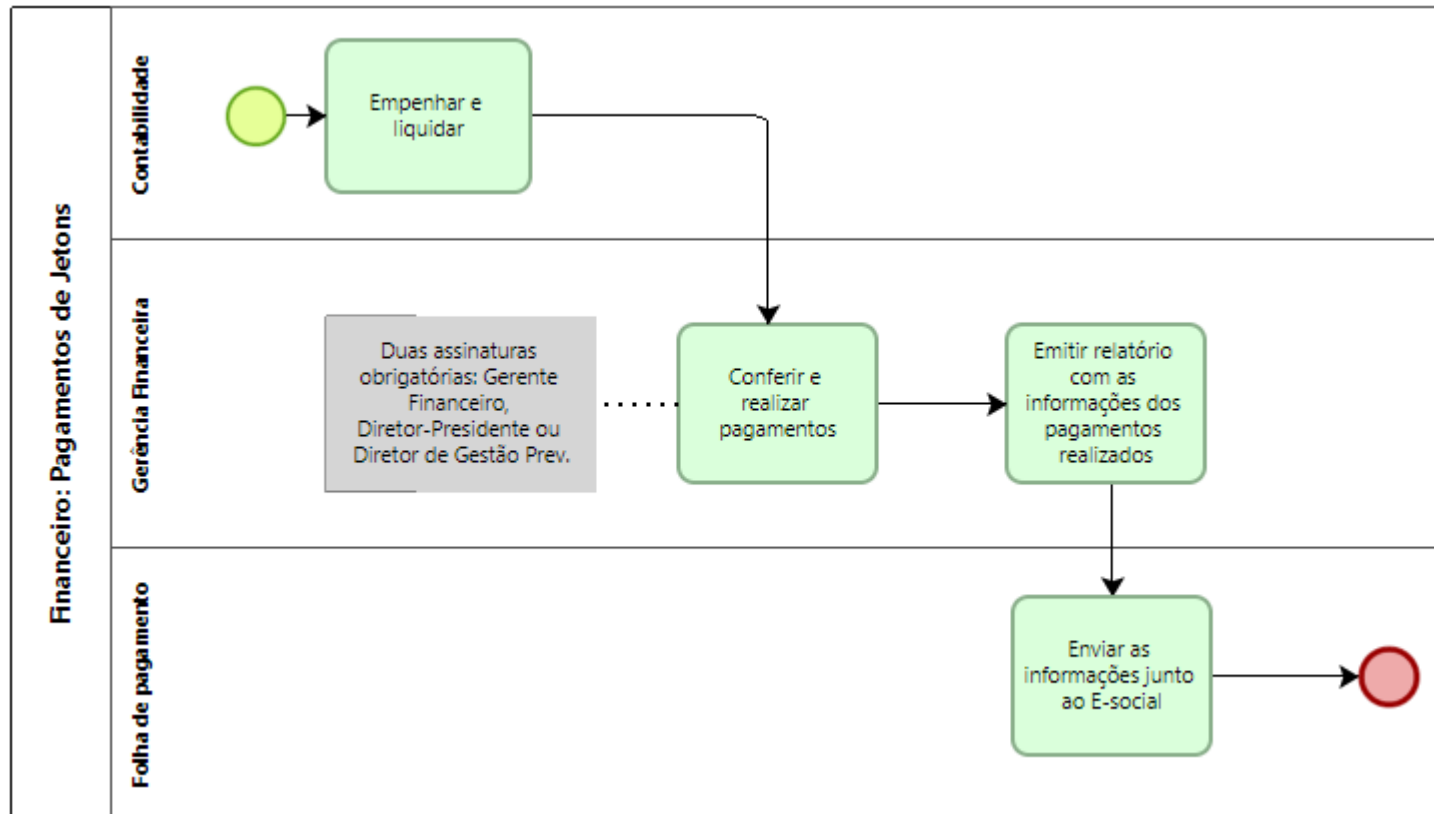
Financeiro: Pagamentos de Jetons

Contabilidade

Empenhar e liquidar

Gerência Financeira

Duas assinaturas obrigatórias: Gerente Financeiro, Diretor-Presidente ou Diretor de Gestão Prev.

Conferir e realizar pagamentos

Emitir relatório com as informações dos pagamentos realizados

Folha de pagamento

Enviar as informações junto ao E-social